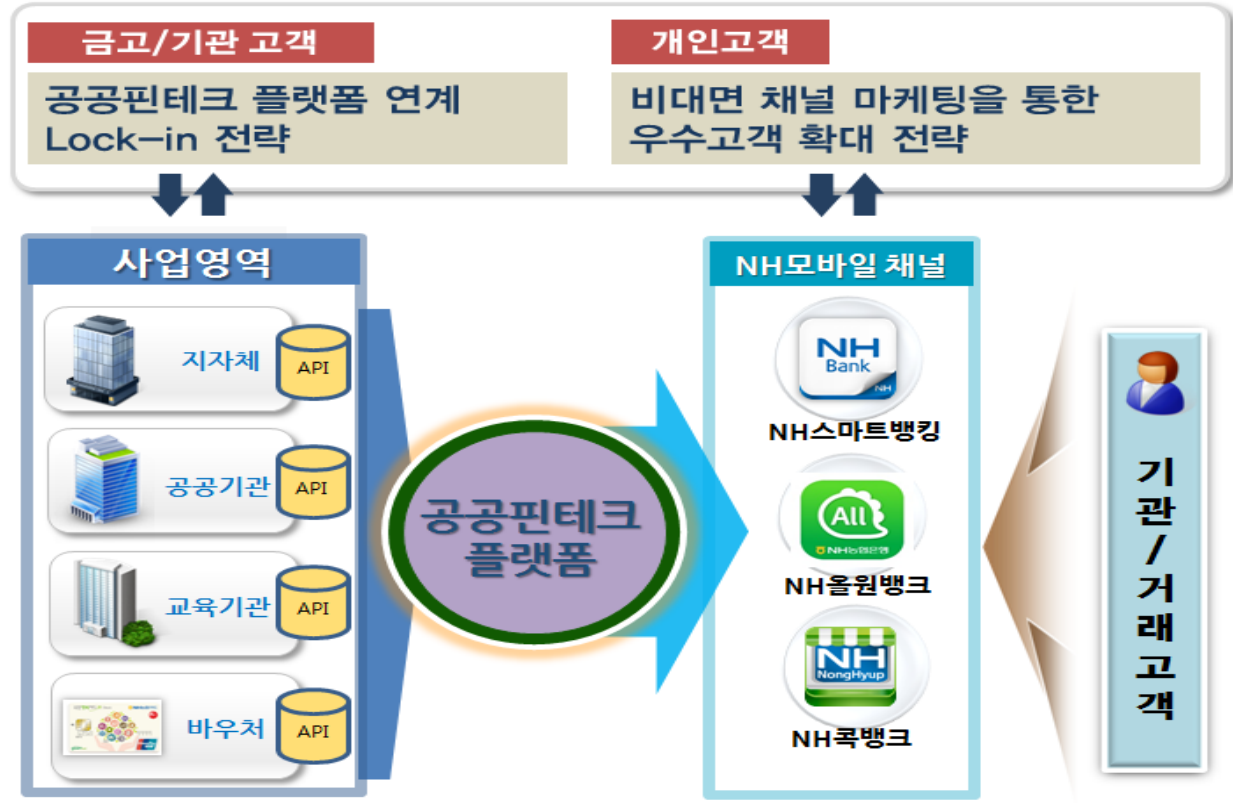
금고/기관 고객

공공핀테크 플랫폼 연계 Lock-in 전략

개인고객

비대면 채널 마케팅을 통한 우수고객 확대 전략

사업영역

지자체

API

공공기관

API

교육기관

API

바우처

API

공공핀테크 플랫폼

NH모바일 채널

NH Bank

NH스마트뱅킹

All

NH올원뱅크

NH NongHyup

NH콕뱅크

기관/거래고객